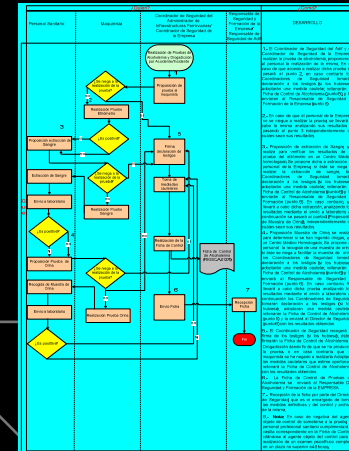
Personal Sanitario | Maquinista | Coordinador de Seguridad del Administrador de Infraestructuras Ferroviarias/ Coordinador de Seguridad de la Empresa | Responsable de Seguridad y Formación de la Empresa/ Responsable de Seguridad de Adif | DESARROLLO

Realización de Pruebas de Alcoholemia y Drogadicción por Accidente/Incidente

Preparación de pruebas al maquinista

¿Se niega a la realización de la prueba?

Realización Prueba Etilómetro

¿Es positivo?

Preparación extracción de Sangre

¿Se niega a la realización de la prueba?

Extracción de Sangre

Envío a laboratorio

¿Es positivo?

Preparación Prueba de Orina

¿Se niega a la realización de la prueba?

Recogida de Muestra de Orina

Realización Prueba Orina

Envío a laboratorio

¿Es positivo?

Firma del maquinista de testigos

Toma de resultados laboratorio

Realización de la Ficha de Control

Ficha de Control de Alcoholemia (FSGC-XX)

Envío Ficha

Recepción Ficha

Fin

1.- El Coordinador de Seguridad del Adif y Coordinador de Seguridad de la Empresa realizan la prueba de alcoholemia, proponiendo al personal la realización de la misma. En caso de que se niegue a realizar dicha prueba se pasará al punto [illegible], en caso contrario la Coordinación de Seguridad llevará directamente a los testigos de la Empresa adoptando una medida cautelar, elaborando Ficha de Control de Alcoholemia (punto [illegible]) y se enviará al Responsable de Seguridad y Formación de la Empresa (punto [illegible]).

2.- En caso de que el personal de la Empresa se niegue a realizar la prueba se levantará acta la misma, añadiendo esta circunstancia, pasando al punto 3, independientemente de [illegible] sobre sus resultados.

3.- Preparación de extracción de Sangre: se realiza para verificar los resultados de la prueba del etilómetro en un Centro Médico homologado. En este caso el personal de la Empresa se niega a la realización de la prueba de sangre, el Coordinador de Seguridad llevará directamente a los testigos de la Empresa adoptando una medida cautelar, elaborando Ficha de Control de Alcoholemia (punto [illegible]) y se enviará al Responsable de Seguridad y Formación de la Empresa (punto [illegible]). En caso contrario, se llevará a cabo la extracción, enviándose los resultados mediante el envío a laboratorio, y posteriormente se pasará al punto 4 (Preparación de Muestra de Orina), independientemente de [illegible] sobre sus resultados.

4.- Preparación Muestra de Orina: se realiza para determinar si se han consumido drogas, en un Centro Médico Homologado, de preparación al personal de la recogida de una muestra de orina. En caso de que se niegue a facilitar la muestra de orina, el Coordinador de Seguridad llevará directamente a los testigos de la Empresa, adoptando una medida cautelar, elaborando Ficha de Control de Alcoholemia (punto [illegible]) y se enviará al Responsable de Seguridad y Formación de la Empresa (punto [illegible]). En caso contrario, se llevará a cabo dicha prueba enviándose los resultados mediante el envío a laboratorio.

5.- El Coordinador de Seguridad recogerá las firmas de los testigos de la Empresa, de haberlos, adoptará una medida cautelar, elaborará la Ficha de Control de Alcoholemia (punto 6) y la enviará al Director de Seguridad (punto 7) con los resultados obtenidos.

6.- El Coordinador de Seguridad recogerá los resultados de los análisis de laboratorio y elaborará la Ficha de Control de Alcoholemia con los resultados obtenidos. Si el resultado fuera positivo, se adoptará una medida cautelar de apartamiento del servicio.

6.- La Ficha de Control de Pruebas de Alcoholemia se enviará al Responsable de Seguridad y Formación de la EMPRESA.

7.- Recepción de la ficha por parte del Director de Seguridad para su archivo y adopción de las medidas definitivas y del control y archivo de la misma.

8.- Nota: En caso de negativa del agente, dejando constancia de su negativa al personal profesional sanitario cumplimentando la casilla correspondiente en la Ficha de Control, cumpliendo el agente objeto del control para la realización de un examen psicofísico completo en un plazo no superior a 48 horas.